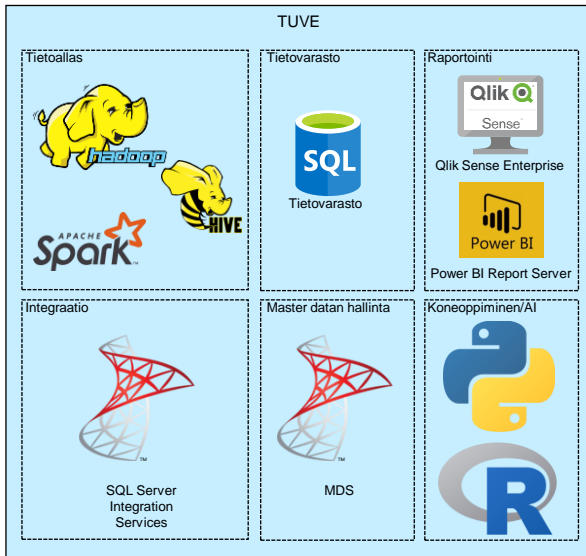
TUVE

Tietoallas

hadoop

HIVE

APACHE Spark

Tietovarasto

SQL

Tietovarasto

Raportointi

Qlik

Sense

Qlik Sense Enterprise

Power BI

Power BI Report Server

Integraatio

SQL Server Integration Services

Master datan hallinta

MDS

Koneoppiminen/AI

R